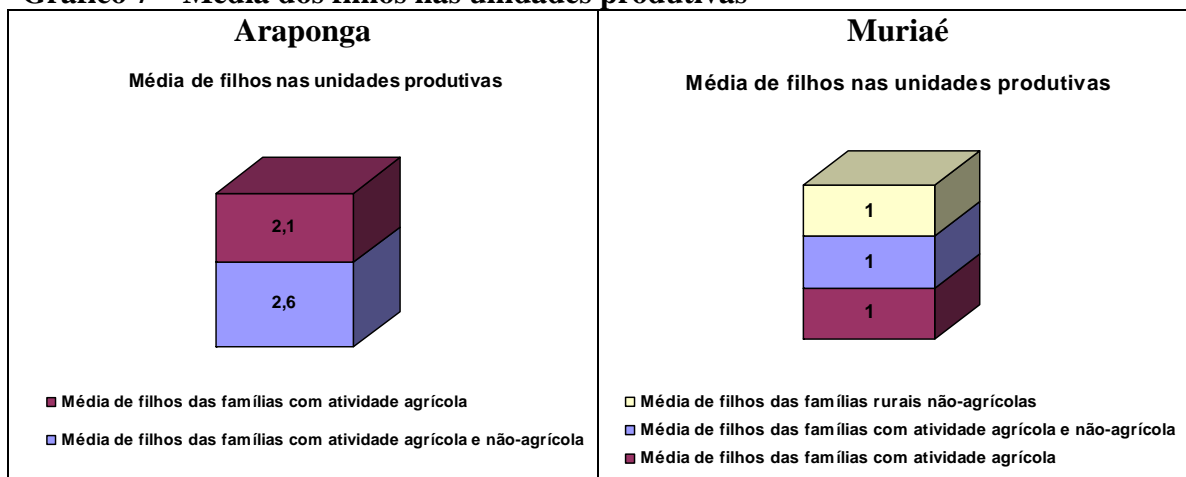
Gráfico 7 – Média dos filhos nas unidades produtivas

| Araponga | Muriaé |
|---|---|
| Média de filhos nas unidades produtivas | Média de filhos nas unidades produtivas |
| 2,1 | 1 |
| 2,6 | 1 |
| | 1 |
| ■ Média de filhos das famílias com atividade agrícola | □ Média de filhos das famílias rurais não-agrícolas |
| □ Média de filhos das famílias com atividade agrícola e não-agrícola | ■ Média de filhos das famílias com atividade agrícola e não-agrícola |
| | ■ Média de filhos das famílias com atividade agrícola |